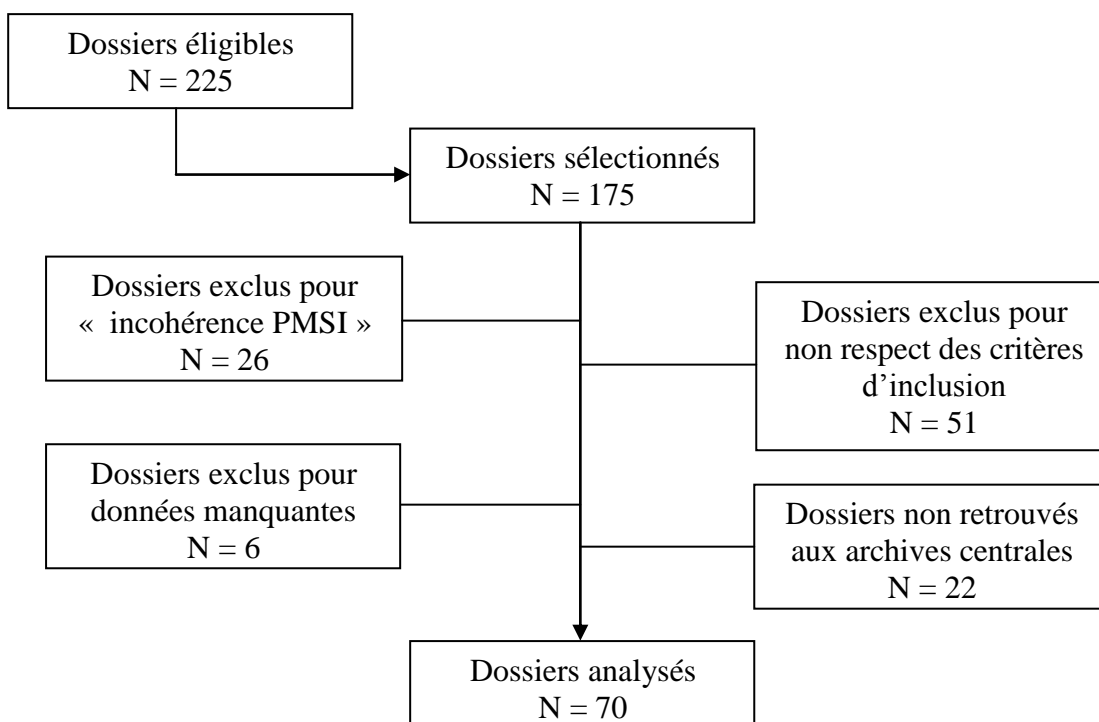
Dossiers éligibles
N = 225

Dossiers sélectionnés
N = 175

Dossiers exclus pour « incohérence PMSI »
N = 26

Dossiers exclus pour non respect des critères d'inclusion
N = 51

Dossiers exclus pour données manquantes
N = 6

Dossiers non retrouvés aux archives centrales
N = 22

Dossiers analysés
N = 70